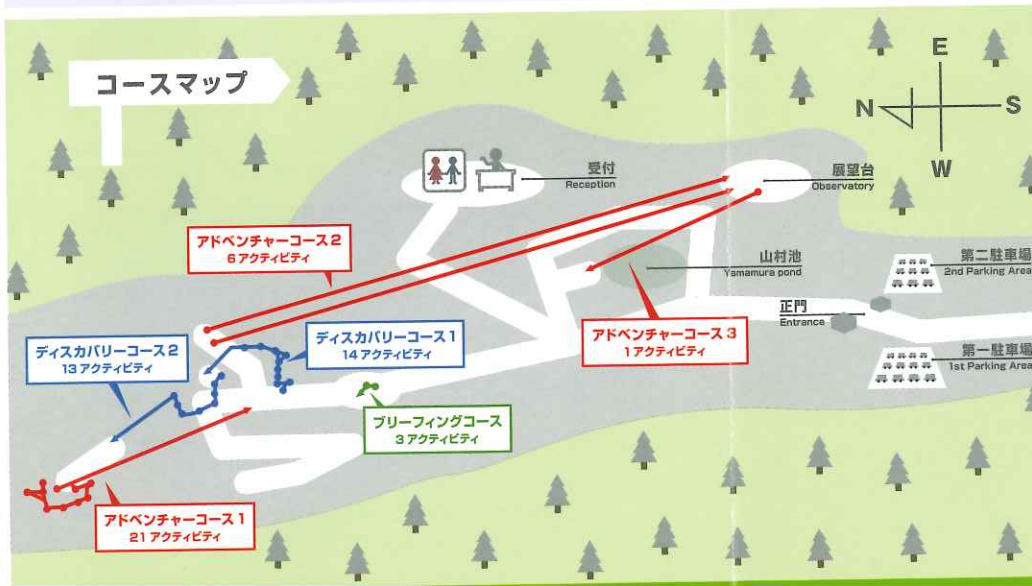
コースマップ

E
N
S
W

受付
Reception

展望台
Observatory

アドベンチャーコース２
６アクティビティ

山村池
Yamamura pond

第二駐車場
2nd Parking Area

正門
Entrance

ディスカバリーコース２
13アクティビティ

ディスカバリーコース１
14アクティビティ

アドベンチャーコース３
１アクティビティ

第一駐車場
1st Parking Area

ブリーフィングコース
３アクティビティ

アドベンチャーコース１
21アクティビティ